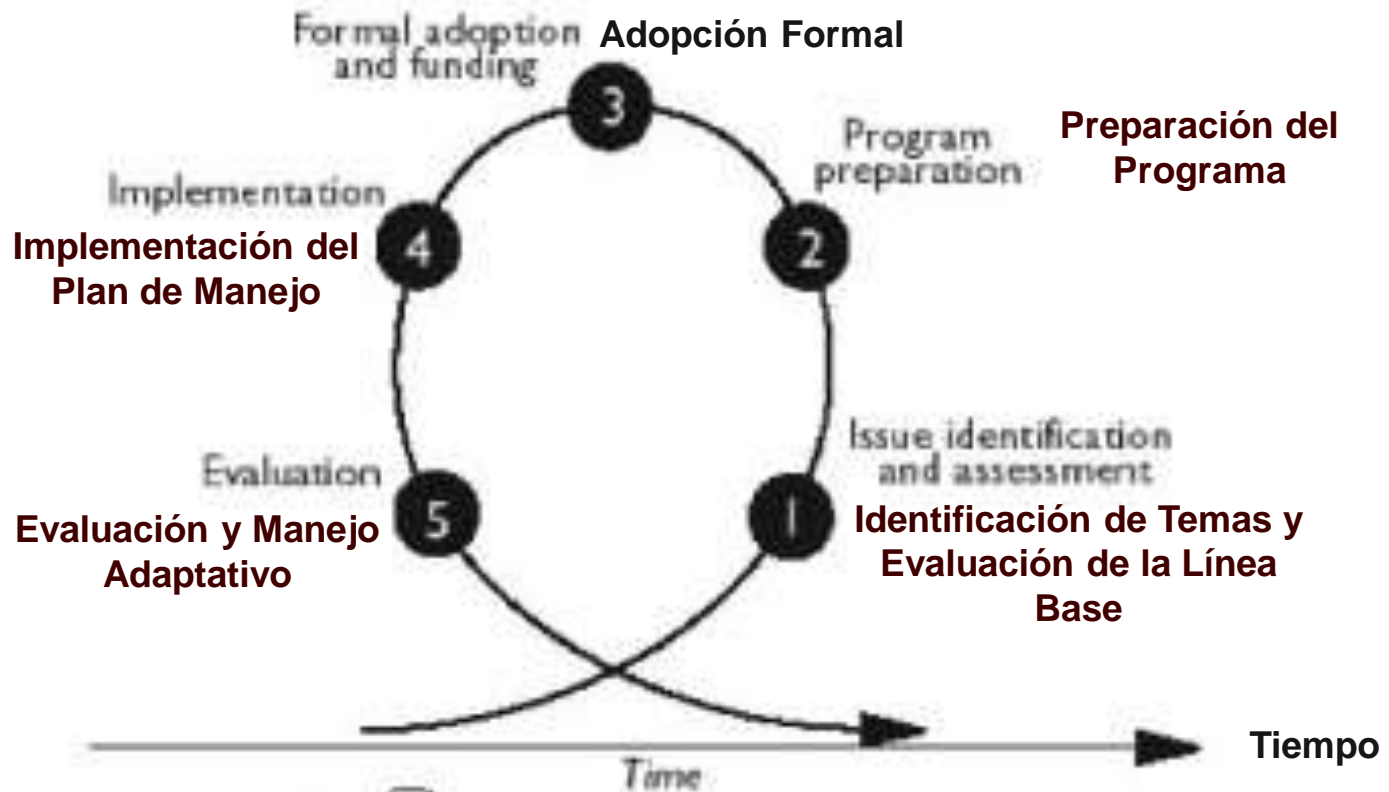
Formal adoption and funding

Adopción Formal

3

Program preparation

Preparación del Programa

Implementation

Implementación del Plan de Manejo

4

2

Issue identification and assessment

Evaluation

Evaluación y Manejo Adaptativo

5

1

Identificación de Temas y Evaluación de la Línea Base

Tiempo

Time